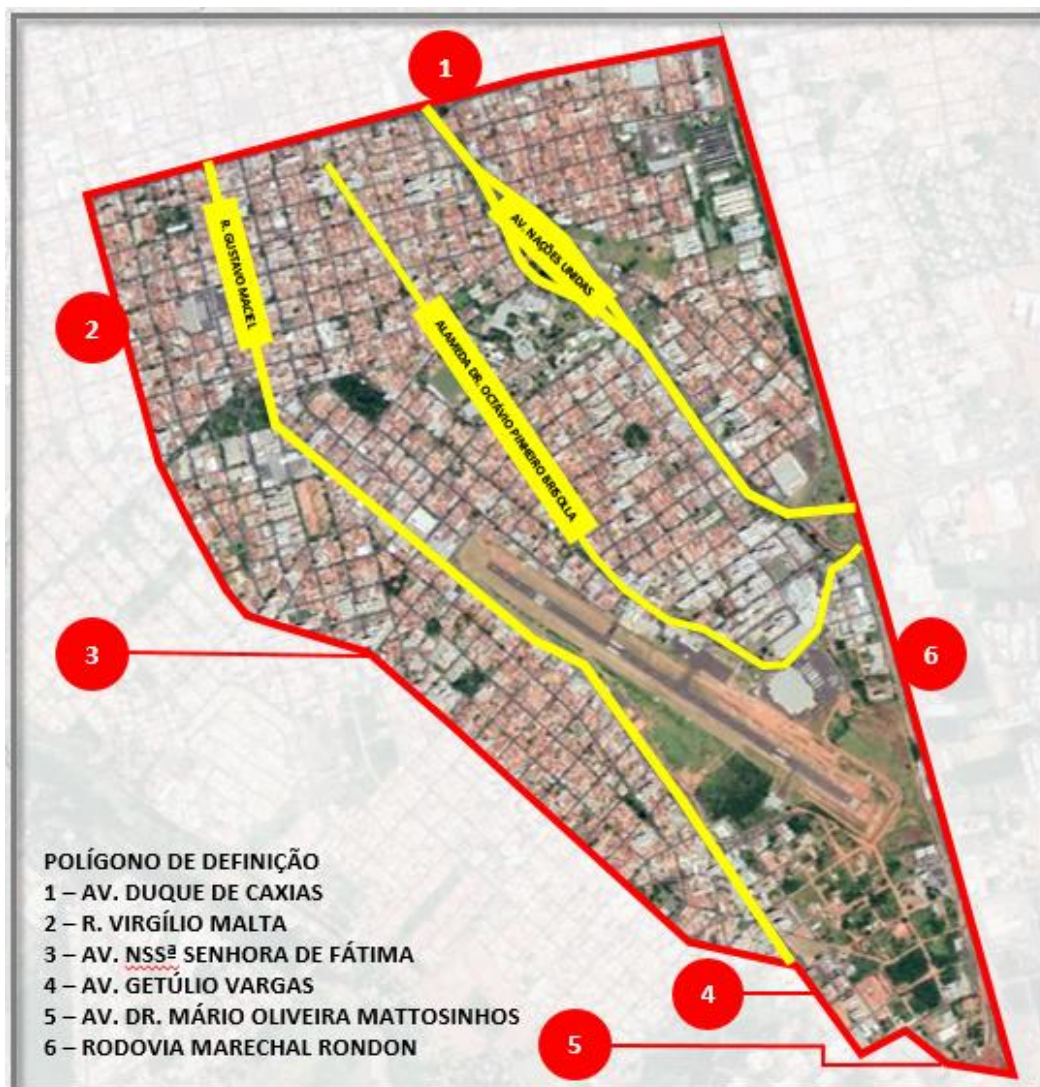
1

2

R. GUSTAVO MACIEL

AV. NAÇÕES UNIDAS

ALAMEDA DR. OCTÁVIO PINHEIRO BRISOLLA

3

6

4

5

POLÍGONO DE DEFINIÇÃO
1 – AV. DUQUE DE CAXIAS
2 – R. VIRGÍLIO MALTA
3 – AV. NSSª SENHORA DE FÁTIMA
4 – AV. GETÚLIO VARGAS
5 – AV. DR. MÁRIO OLIVEIRA MATTOSINHOS
6 – RODOVIA MARECHAL RONDON